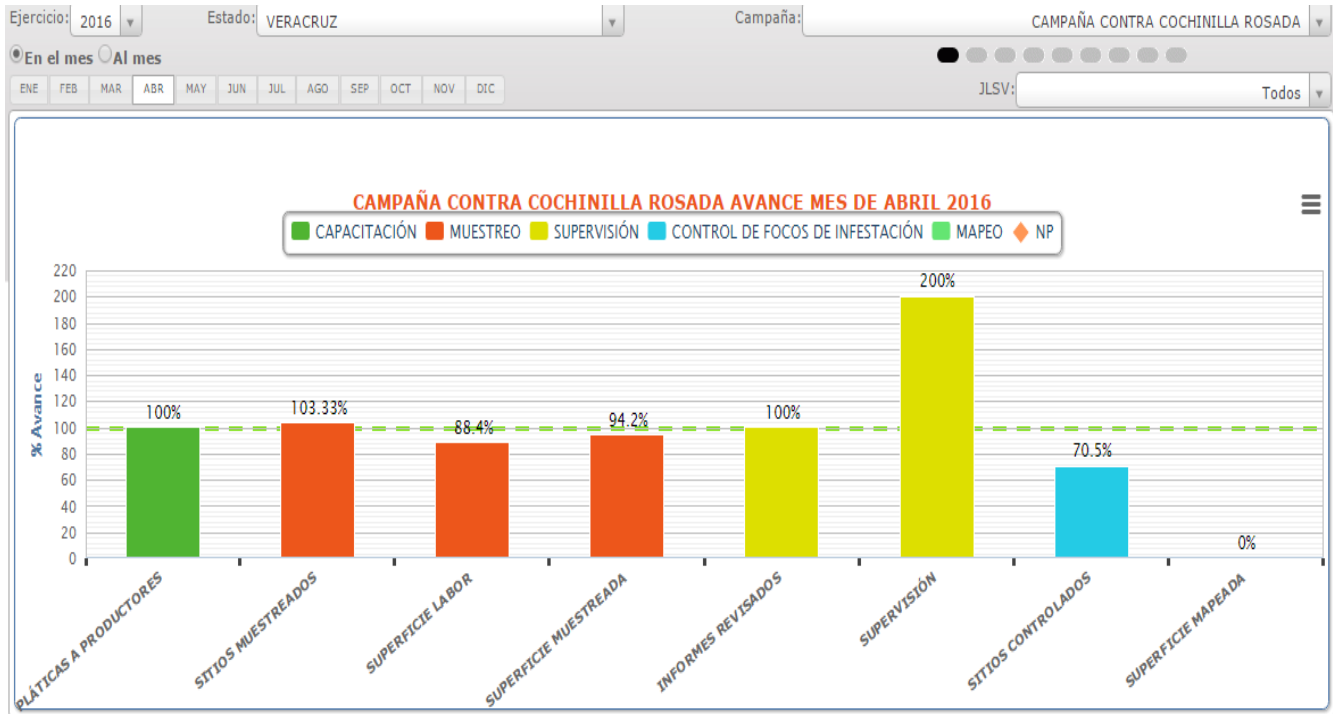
Ejercicio: 2016 ▼ Estado: VERACRUZ ▼ Campaña: CAMPAÑA CONTRA COCHINILLA ROSADA ▼

En el mes Al mes

ENE FEB MAR ABR MAY JUN JUL AGO SEP OCT NOV DIC

JLSV: Todos ▼

CAMPAÑA CONTRA COCHINILLA ROSADA AVANCE MES DE ABRIL 2016

CAPACITACIÓN MUESTREO SUPERVISIÓN CONTROL DE FOCOS DE INFESTACIÓN MAPEO NP

% Avance

220
200
180
160
140
120
100
80
60
40
20
0

100%
103.33%
88.4%
94.2%
100%
200%
70.5%
0%

PLÁTICAS A PRODUCTORES
SITIOS MUESTREADOS
SUPERFICIE LABOR
SUPERFICIE MUESTREADA
INFORMES REVISADOS
SUPERVISIÓN
SITIOS CONTROLADOS
SUPERFICIE MAPEADA